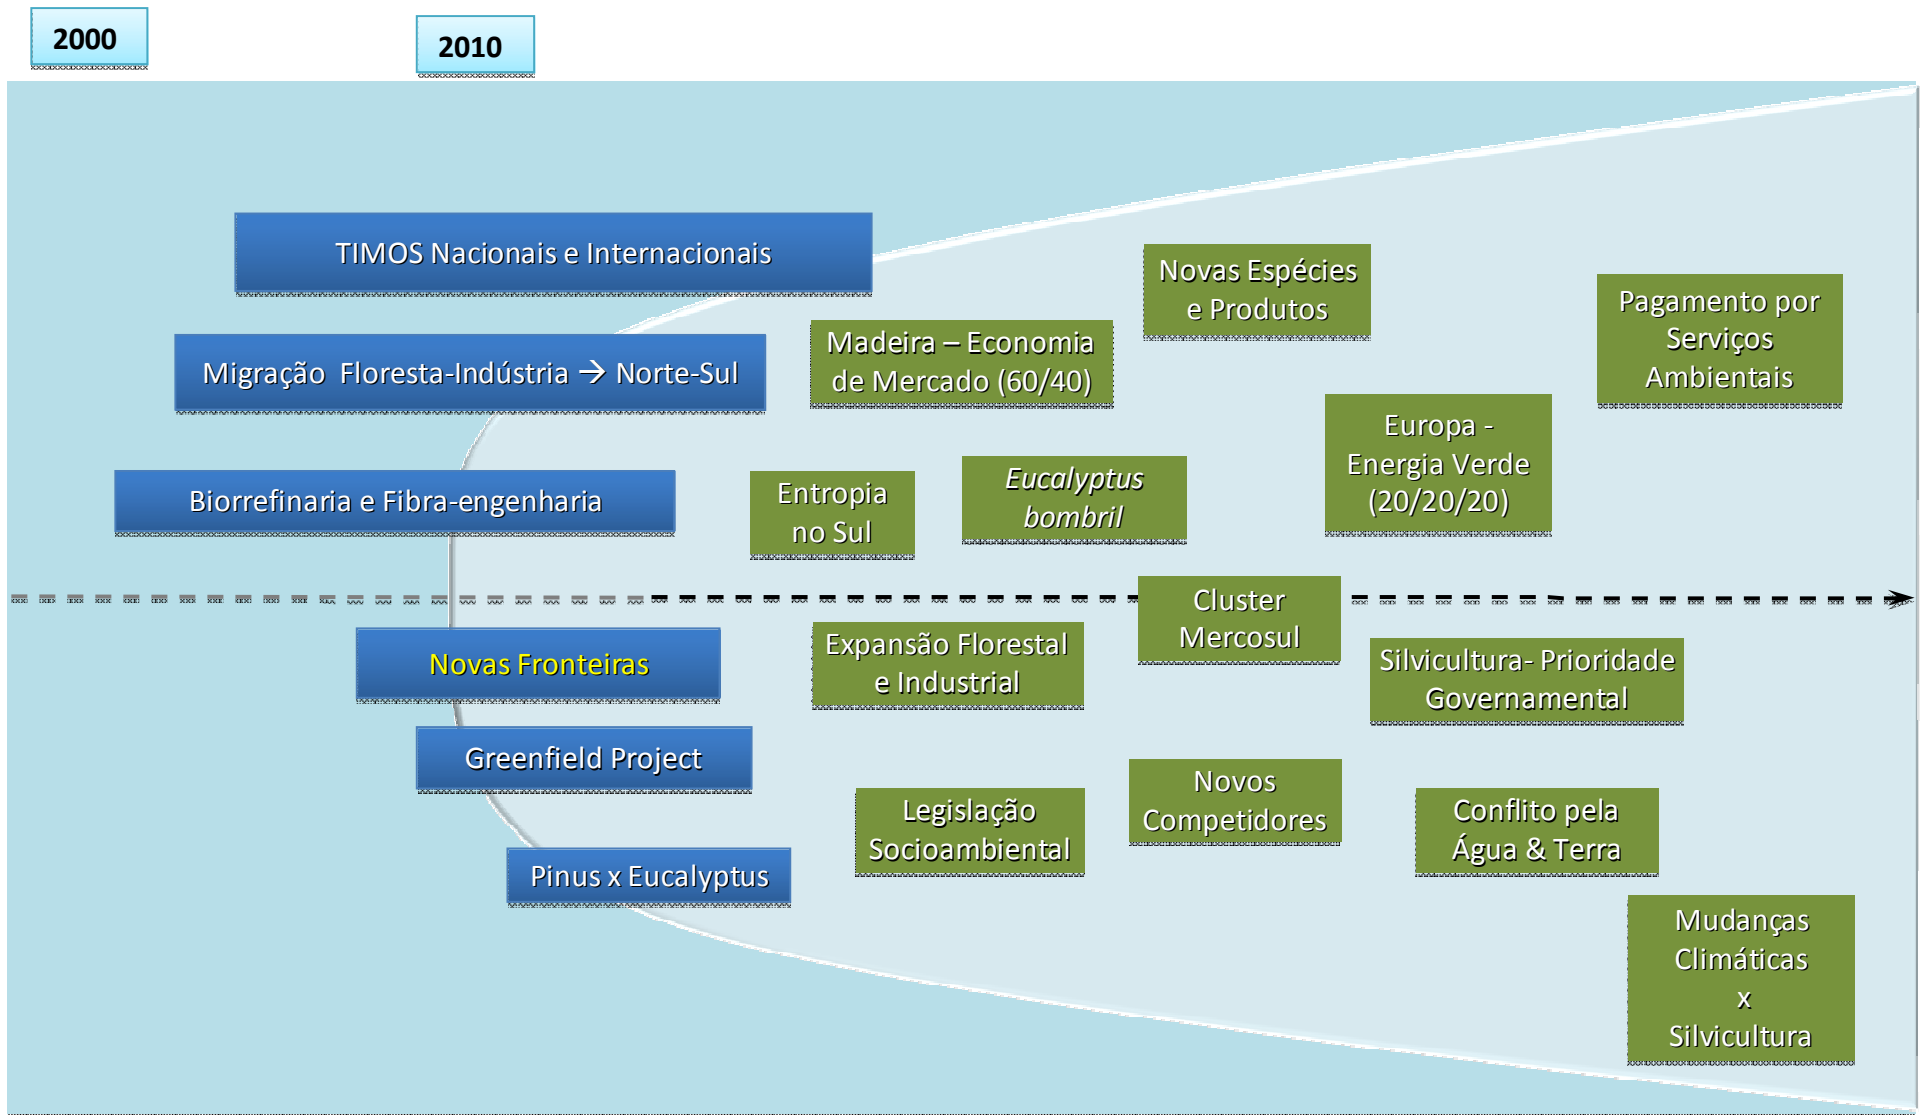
2000

2010

TIMOS Nacionais e Internacionais

Migração Floresta-Indústria → Norte-Sul

Biorrefinaria e Fibra-engenharia

Novas Fronteiras

Greenfield Project

Pinus x Eucalyptus

Madeira – Economia de Mercado (60/40)

Novas Espécies e Produtos

Pagamento por Serviços Ambientais

Europa - Energia Verde (20/20/20)

Entropia no Sul

*Eucalyptus bombril*

Cluster Mercosul

Expansão Florestal e Industrial

Silvicultura- Prioridade Governamental

Novos Competidores

Legislação Socioambiental

Conflito pela Água & Terra

Mudanças Climáticas x Silvicultura